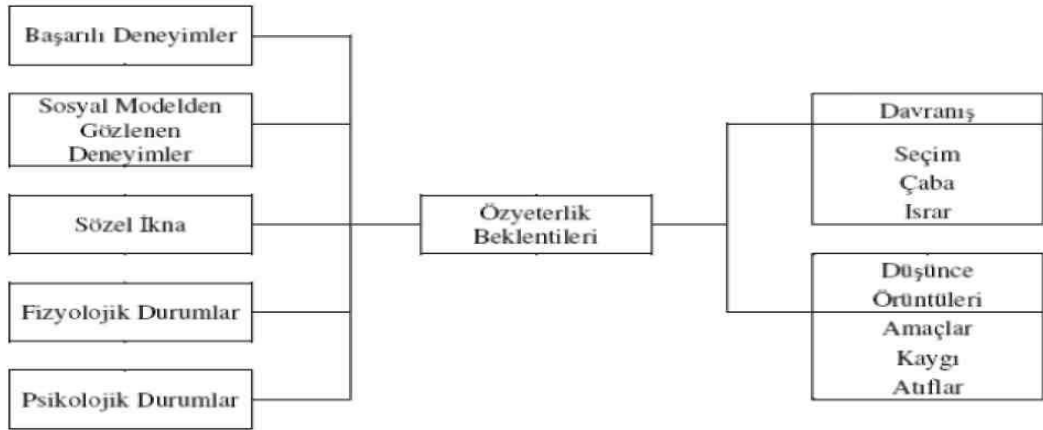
Başarılı Deneyimler

Sosyal Modelden Gözlenen Deneyimler

Sözel İkna

Fizyolojik Durumlar

Psikolojik Durumlar

Özyeterlik Beklentileri

Davranış

Seçim
Çaba
Israr

Düşünce Örüntüleri

Amaçlar
Kaygı
Atıflar